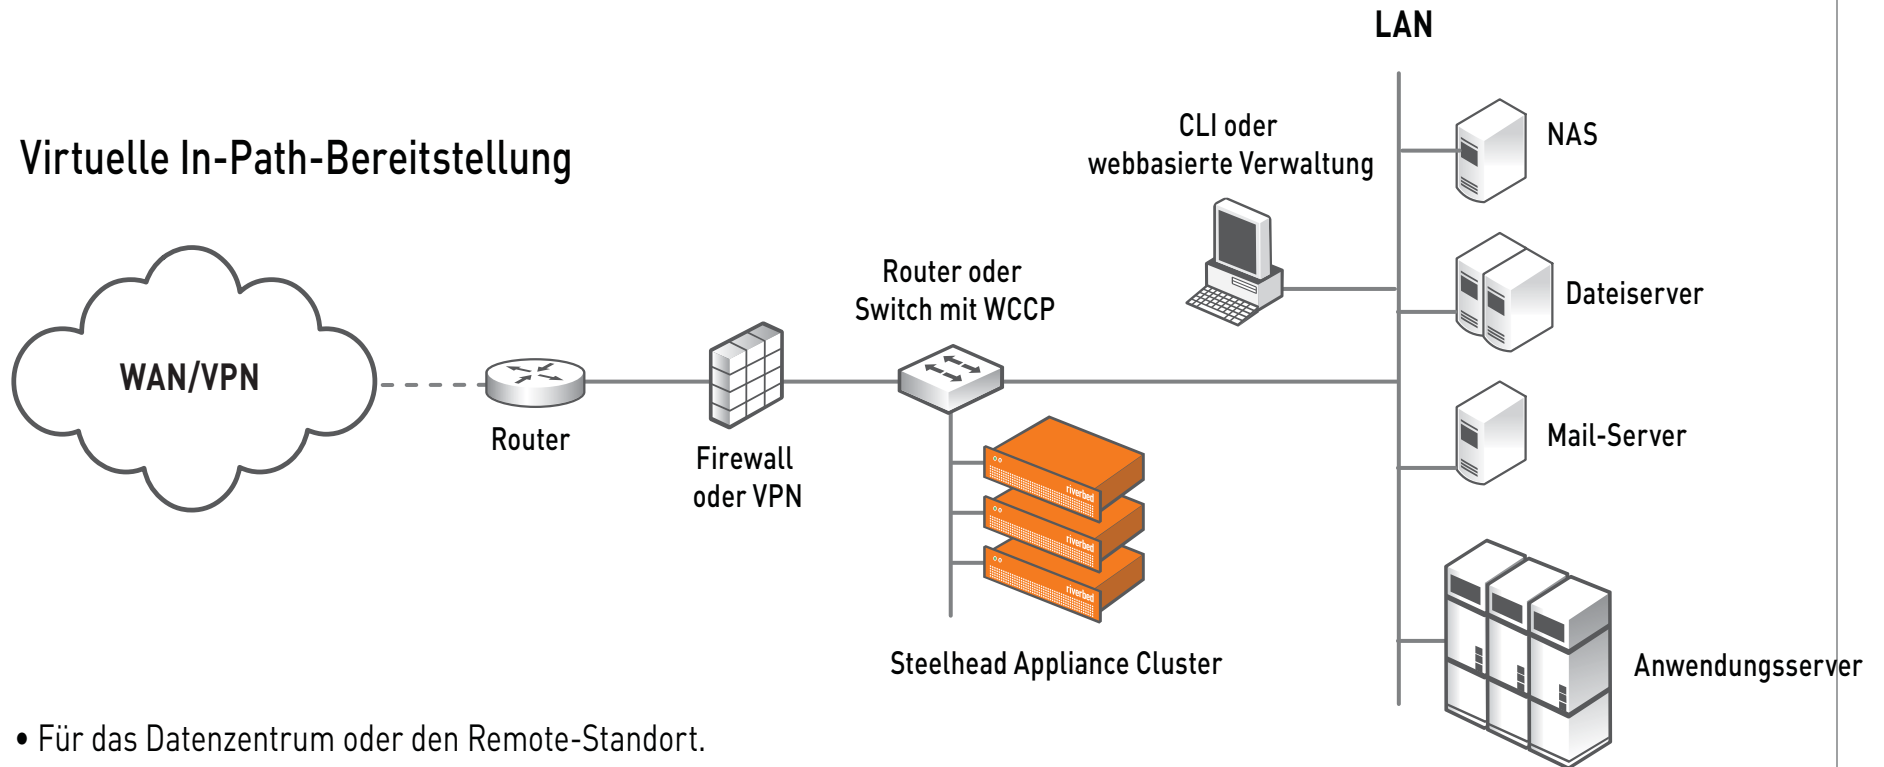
Virtuelle In-Path-Bereitstellung

LAN

CLI oder webbasierte Verwaltung

NAS

Dateiserver

Router oder Switch mit WCCP

WAN/VPN

Router

Firewall oder VPN

Mail-Server

riverbed

riverbed

riverbed

Steelhead Appliance Cluster

Anwendungsserver

• Für das Datenzentrum oder den Remote-Standort.